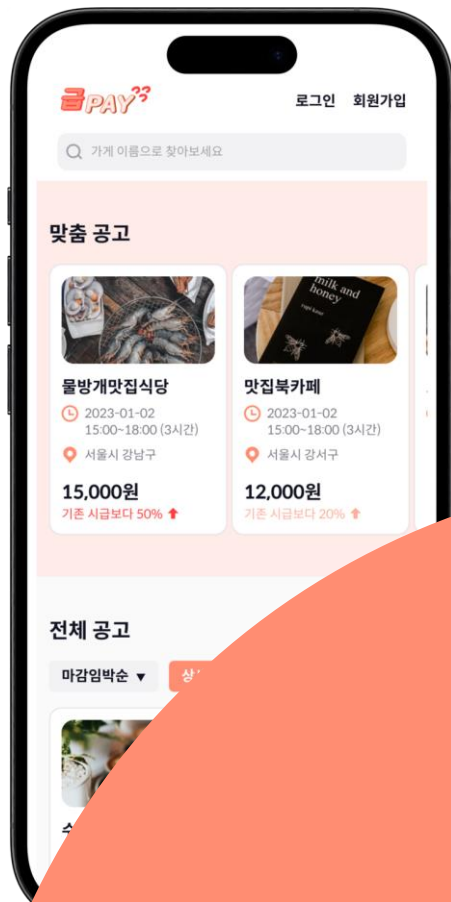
급PAY

로그인 회원가입

가게 이름으로 찾아보세요

맞춤 공고

물방개맛집식당
2023-01-02
15:00~18:00 (3시간)
서울시 강남구
15,000원
기존 시급보다 50%

milk and honey
rupi kaur

맛집북카페
2023-01-02
15:00~18:00 (3시간)
서울시 강서구
12,000원
기존 시급보다 20%

전체 공고

마감임박순 ▼

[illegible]